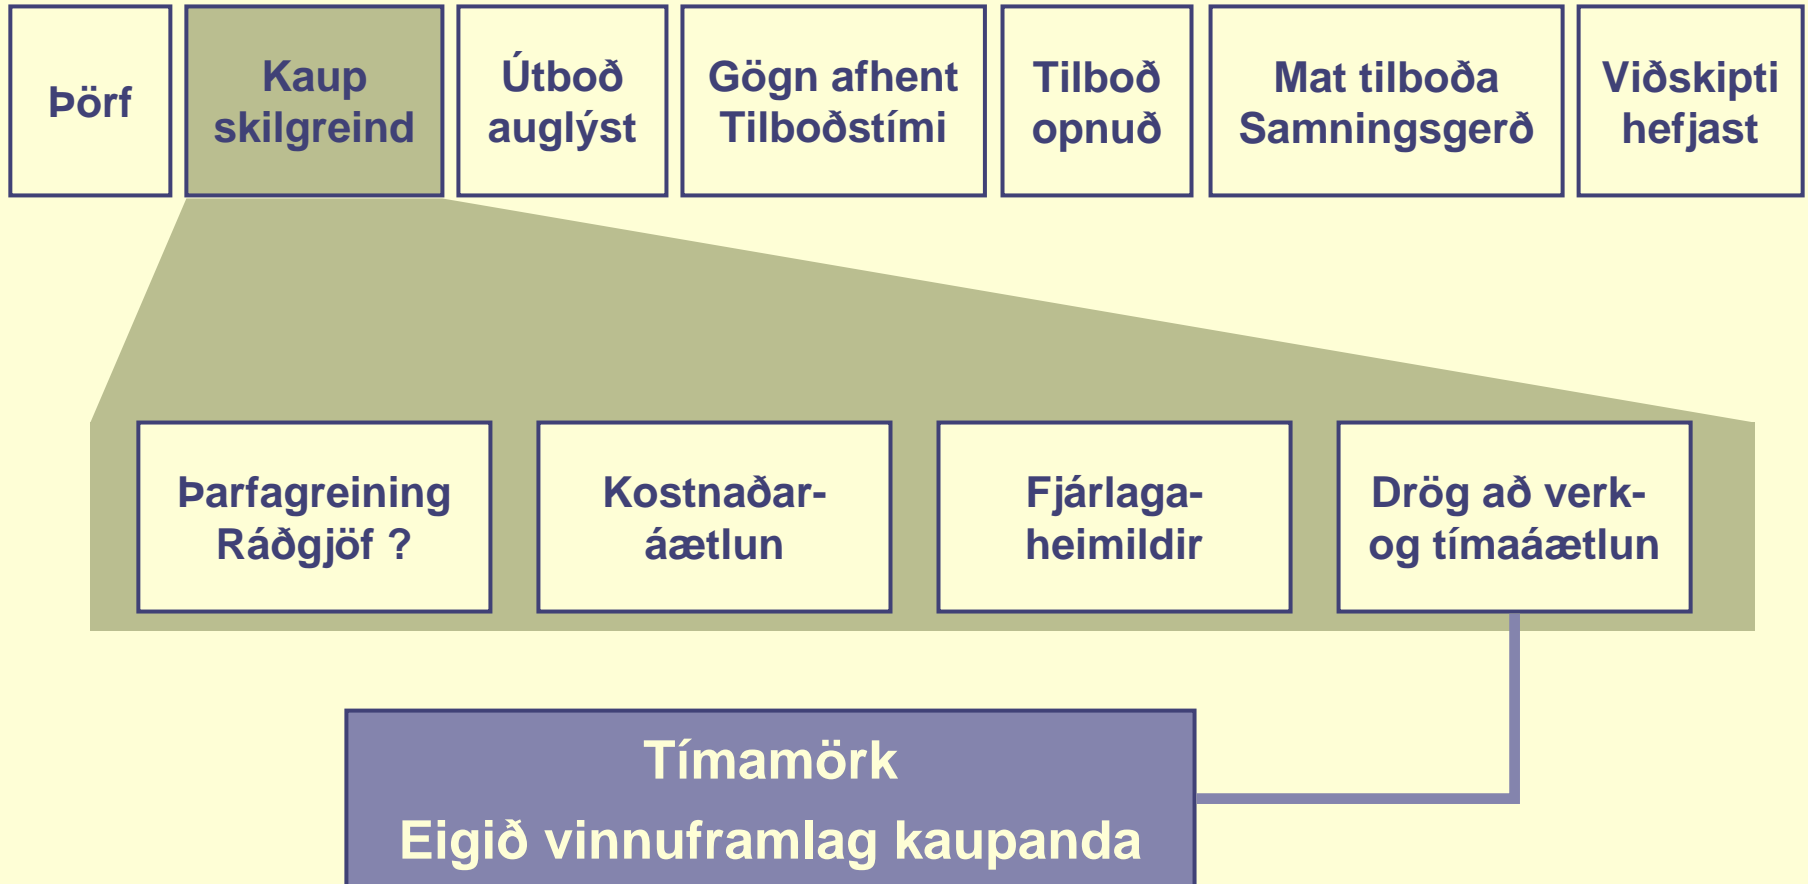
Þörf

Kaup skilgreind

Útboð auglýst

Gögn afhent Tilboðstími

Tilboð opnuð

Mat tilboða Samningsgerð

Viðskipti hefjast

Þarfagreining Ráðgjöf ?

Kostnaðaráætlun

Fjárlagaheimildir

Drög að verk- og tímaáætlun

Tímamörk

Eigið vinnuframlag kaupanda